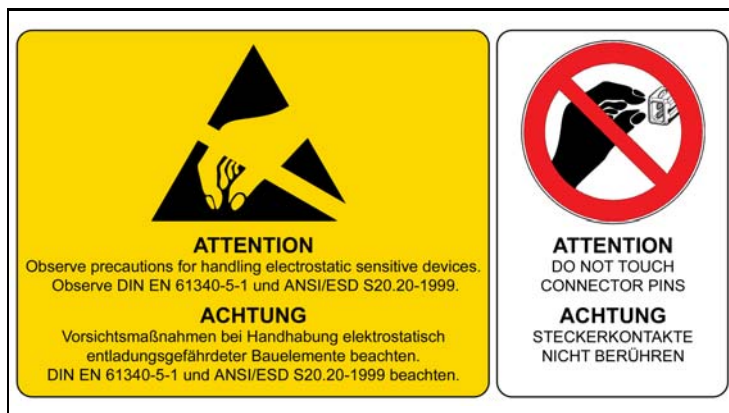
ATTENTION
Observe precautions for handling electrostatic sensitive devices. Observe DIN EN 61340-5-1 und ANSI/ESD S20.20-1999.

ACHTUNG
Vorsichtsmaßnahmen bei Handhabung elektrostatisch entladungsgefährdeter Bauelemente beachten. DIN EN 61340-5-1 und ANSI/ESD S20.20-1999 beachten.

ATTENTION
DO NOT TOUCH CONNECTOR PINS

ACHTUNG
STECKERKONTAKTE NICHT BERÜHREN